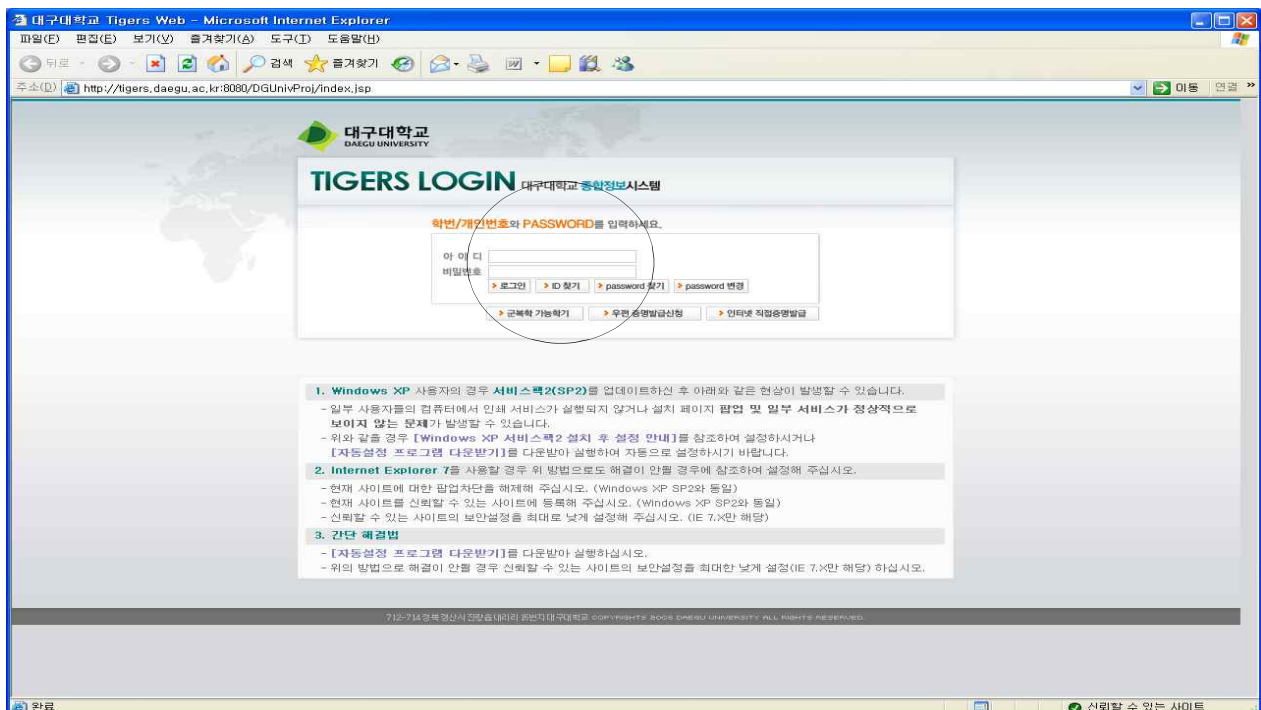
대구대학교 Tigers Web - Microsoft Internet Explorer

파일(F) 편집(E) 보기(V) 즐겨찾기(A) 도구(T) 도움말(H)

뒤로 검색 즐겨찾기

주소(D) http://tigers.daegu.ac.kr:8080/DGUnivProj/index.jsp 이동 연결 »

대구대학교 DAEGU UNIVERSITY

TIGERS LOGIN 대구대학교 종합정보시스템

학번/개인번호와 PASSWORD를 입력하세요.

아 이 디
비밀번호

> 로그인 > ID 찾기 > password 찾기 > password 변경

> 군복학 가능학기 > 우편 증명발급신청 > 인터넷 직접증명발급

1. Windows XP 사용자의 경우 서비스팩2(SP2)를 업데이트하신 후 아래와 같은 현상이 발생할 수 있습니다.
- 일부 사용자들의 컴퓨터에서 인쇄 서비스가 실행되지 않거나 설치 페이지 팝업 및 일부 서비스가 정상적으로 보이지 않는 문제가 발생할 수 있습니다.
- 위와 같을 경우 [Windows XP 서비스팩2 설치 후 설정 안내]를 참조하여 설정하시거나 [자동설정 프로그램 다운받기]를 다운받아 실행하여 자동으로 설정하시기 바랍니다.

2. Internet Explorer 7을 사용할 경우 위 방법으로도 해결이 안될 경우에 참조하여 설정해 주십시오.
- 현재 사이트에 대한 팝업차단을 해제해 주십시오. (Windows XP SP2와 동일)
- 현재 사이트를 신뢰할 수 있는 사이트에 등록해 주십시오. (Windows XP SP2와 동일)
- 신뢰할 수 있는 사이트의 보안설정을 최대로 낮게 설정해 주십시오. (IE 7.X만 해당)

3. 간단 해결법
- [자동설정 프로그램 다운받기]를 다운받아 실행하십시오.
- 위의 방법으로 해결이 안될 경우 신뢰할 수 있는 사이트의 보안설정을 최대한 낮게 설정(IE 7.X만 해당) 하십시오.

712-714 경북경산시 진량읍내리리 15번지 대구대학교 COPYRIGHTS 2005 DAEGU UNIVERSITY. ALL RIGHTS RESERVED.

완료 신뢰할 수 있는 사이트